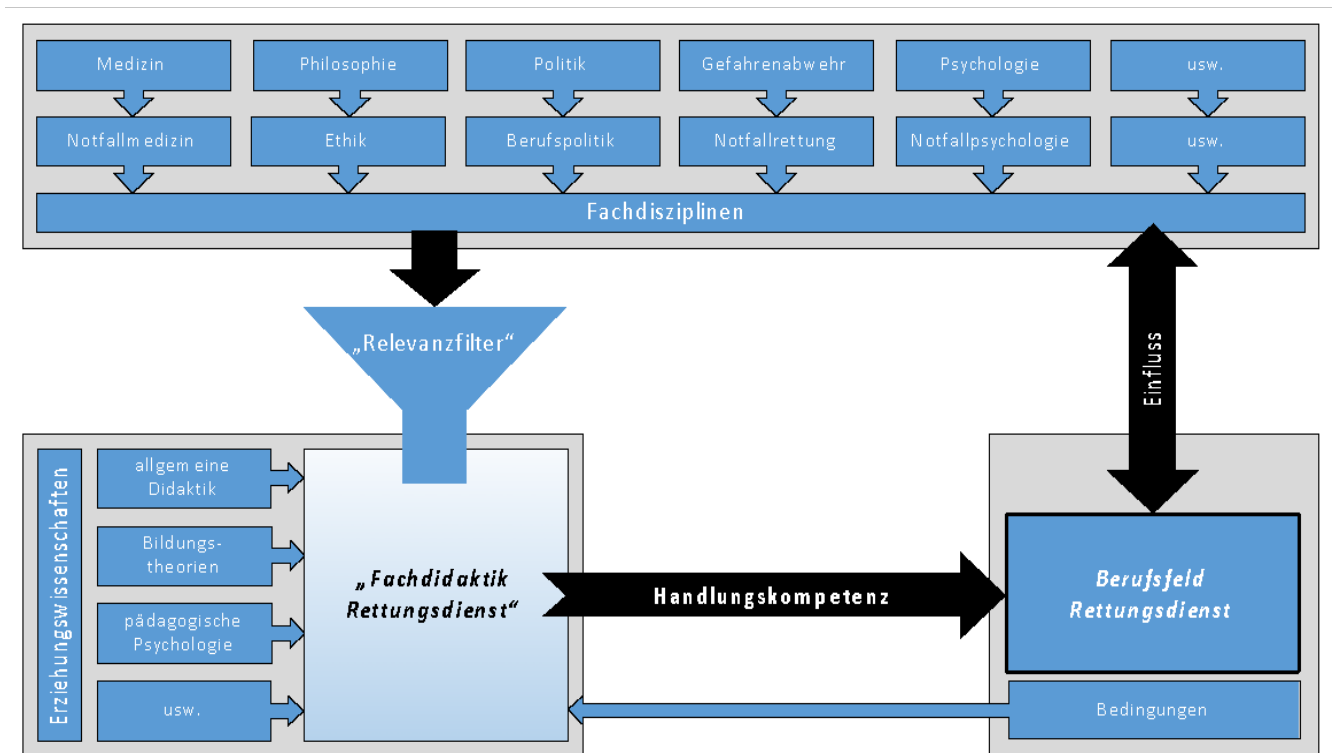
Medizin
Philosophie
Politik
Gefahrenabwehr
Psychologie
usw.

Notfallmedizin
Ethik
Berufspolitik
Notfallrettung
Notfallpsychologie
usw.

Fachdisziplinen

„Relevanzfilter“

Einfluss

Erziehungswissenschaften

allgemeine Didaktik

Bildungstheorien

pädagogische Psychologie

usw.

„Fachdidaktik Rettungsdienst“

Handlungskompetenz

Berufsfeld Rettungsdienst

Bedingungen